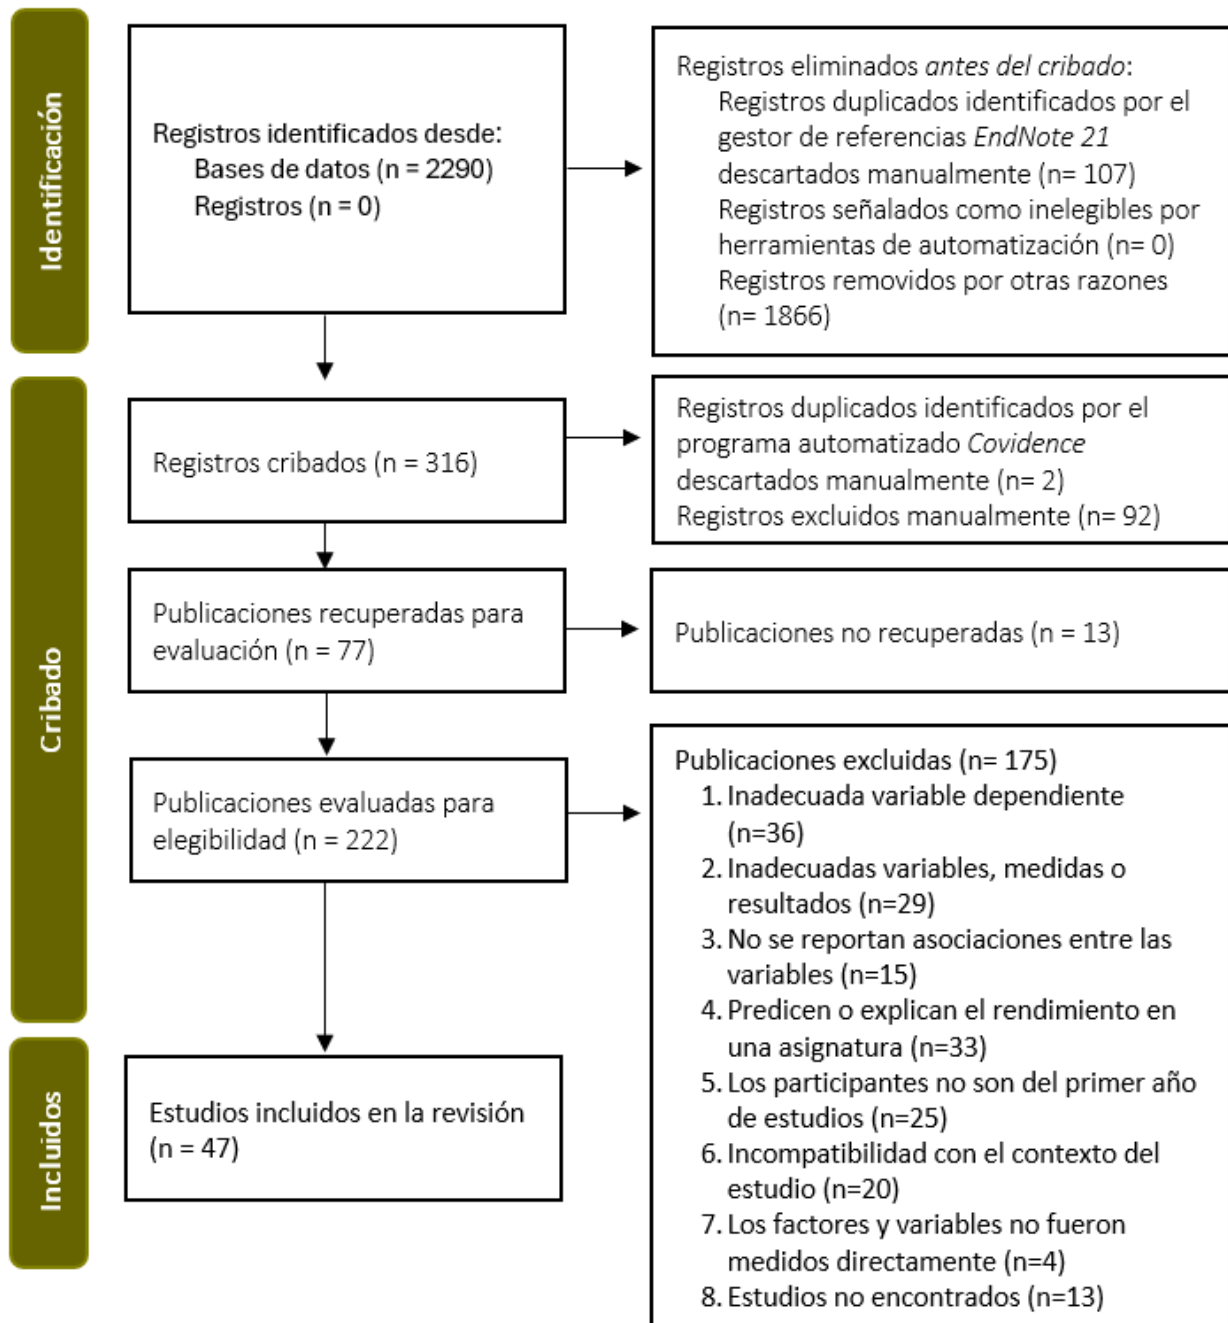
Identificación

Registros identificados desde:
Bases de datos (n = 2290)
Registros (n = 0)

Registros eliminados *antes del cribado*:
Registros duplicados identificados por el gestor de referencias *EndNote 21* descartados manualmente (n= 107)
Registros señalados como inelegibles por herramientas de automatización (n= 0)
Registros removidos por otras razones (n= 1866)

Cribado

Registros cribados (n = 316)

Registros duplicados identificados por el programa automatizado *Covidence* descartados manualmente (n= 2)
Registros excluidos manualmente (n= 92)

Publicaciones recuperadas para evaluación (n = 77)

Publicaciones no recuperadas (n = 13)

Publicaciones evaluadas para elegibilidad (n = 222)

Publicaciones excluidas (n= 175)
1. Inadecuada variable dependiente (n=36)
2. Inadecuadas variables, medidas o resultados (n=29)
3. No se reportan asociaciones entre las variables (n=15)
4. Predicen o explican el rendimiento en una asignatura (n=33)
5. Los participantes no son del primer año de estudios (n=25)
6. Incompatibilidad con el contexto del estudio (n=20)
7. Los factores y variables no fueron medidos directamente (n=4)
8. Estudios no encontrados (n=13)

Incluidos

Estudios incluidos en la revisión (n = 47)